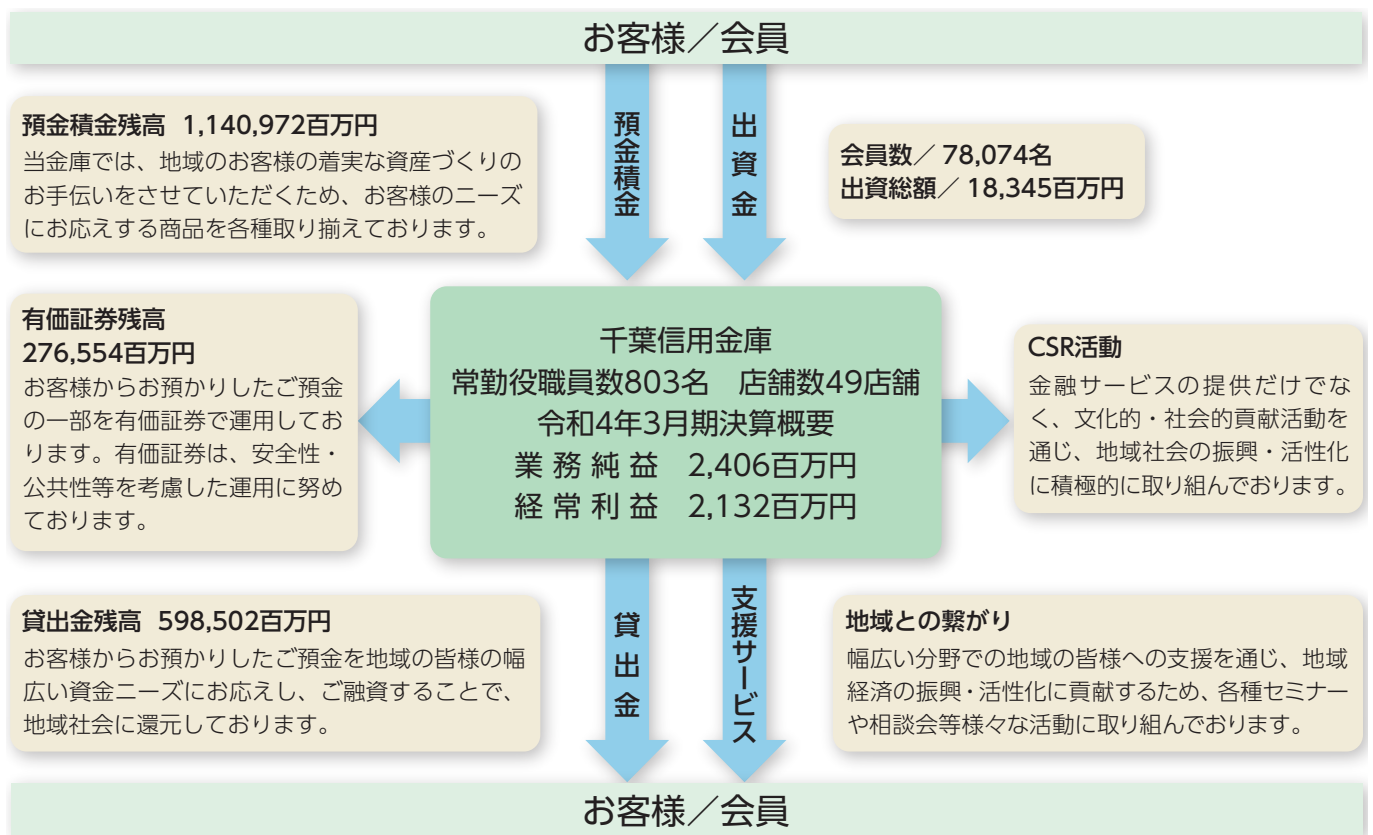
お客様／会員

預金積金残高　1,140,972百万円
当金庫では、地域のお客様の着実な資産づくりのお手伝いをさせていただくため、お客様のニーズにお応えする商品を各種取り揃えております。

預金積金

出資金

会員数／ 78,074名
出資総額／ 18,345百万円

有価証券残高
276,554百万円
お客様からお預かりしたご預金の一部を有価証券で運用しております。有価証券は、安全性・公共性等を考慮した運用に努めております。

千葉信用金庫
常勤役職員数803名　店舗数49店舗
令和4年3月期決算概要
業務純益　2,406百万円
経常利益　2,132百万円

CSR活動
金融サービスの提供だけでなく、文化的・社会的貢献活動を通じ、地域社会の振興・活性化に積極的に取り組んでおります。

貸出金残高　598,502百万円
お客様からお預かりしたご預金を地域の皆様の幅広い資金ニーズにお応えし、ご融資することで、地域社会に還元しております。

貸出金

支援サービス

地域との繋がり
幅広い分野での地域の皆様への支援を通じ、地域経済の振興・活性化に貢献するため、各種セミナーや相談会等様々な活動に取り組んでおります。

お客様／会員